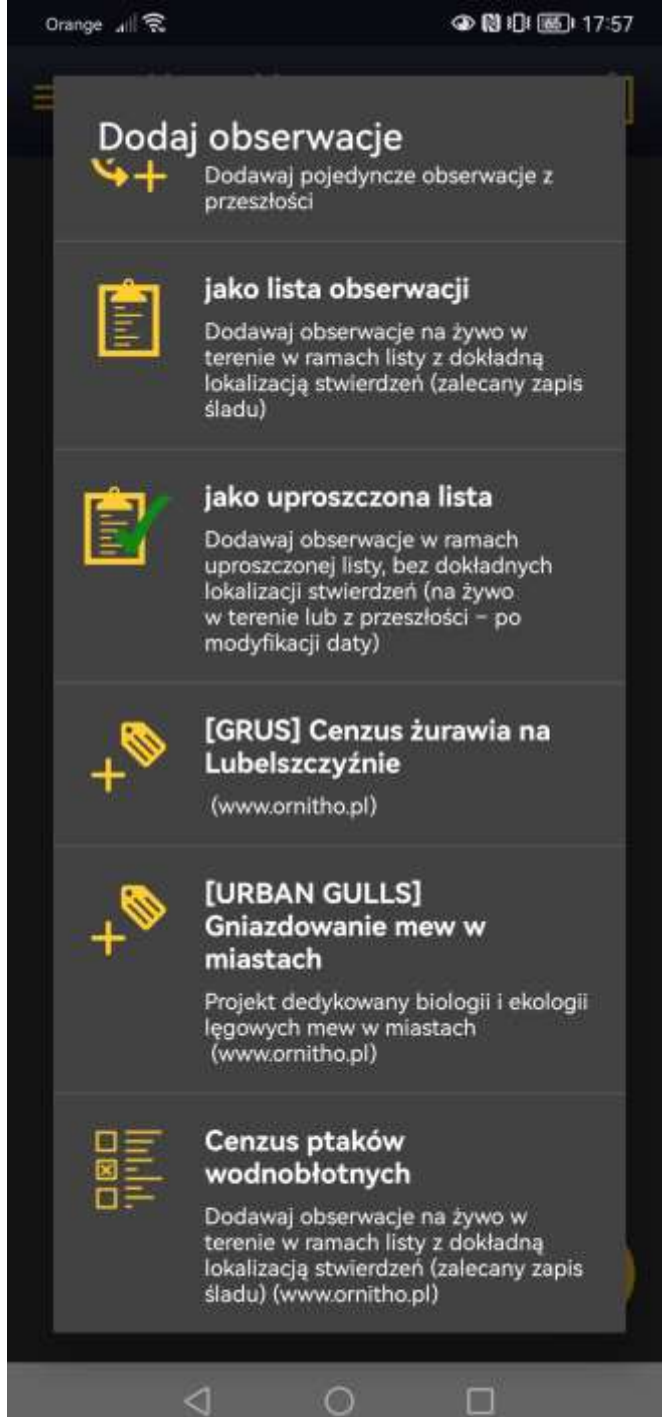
Orange 17:57

Dodaj obserwacje

Dodawaj pojedyncze obserwacje z przeszłości

jako lista obserwacji

Dodawaj obserwacje na żywo w terenie w ramach listy z dokładną lokalizacją stwierdzeń (zalecany zapis śladu)

jako uproszczona lista

Dodawaj obserwacje w ramach uproszczonej listy, bez dokładnych lokalizacji stwierdzeń (na żywo w terenie lub z przeszłości – po modyfikacji daty)

[GRUS] Cenzus żurawia na Lubelszczyźnie

(www.ornitho.pl)

[URBAN GULLS] Gniazdowanie mew w miastach

Projekt dedykowany biologii i ekologii lęgowych mew w miastach (www.ornitho.pl)

Cenzus ptaków wodnobłotnych

Dodawaj obserwacje na żywo w terenie w ramach listy z dokładną lokalizacją stwierdzeń (zalecany zapis śladu) (www.ornitho.pl)